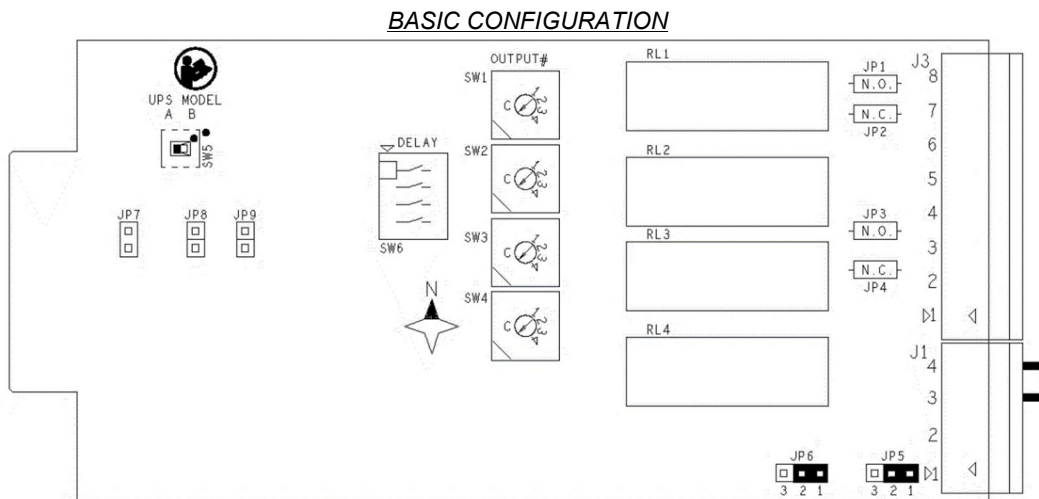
BASIC CONFIGURATION

UPS MODEL
A B
SW5

JP7 JP8 JP9

DELAY
SW6

N

OUTPUT#
SW1
C 1 2 3
SW2
C 1 2 3
SW3
C 1 2 3
SW4
C 1 2 3

RL1
RL2
RL3
RL4

JP1
N.O.
N.C.
JP2
JP3
N.O.
N.C.
JP4

J3
8
7
6
5
4
3
2
1

J1
4
3
2
1

JP6
3 2 1
JP5
3 2 1